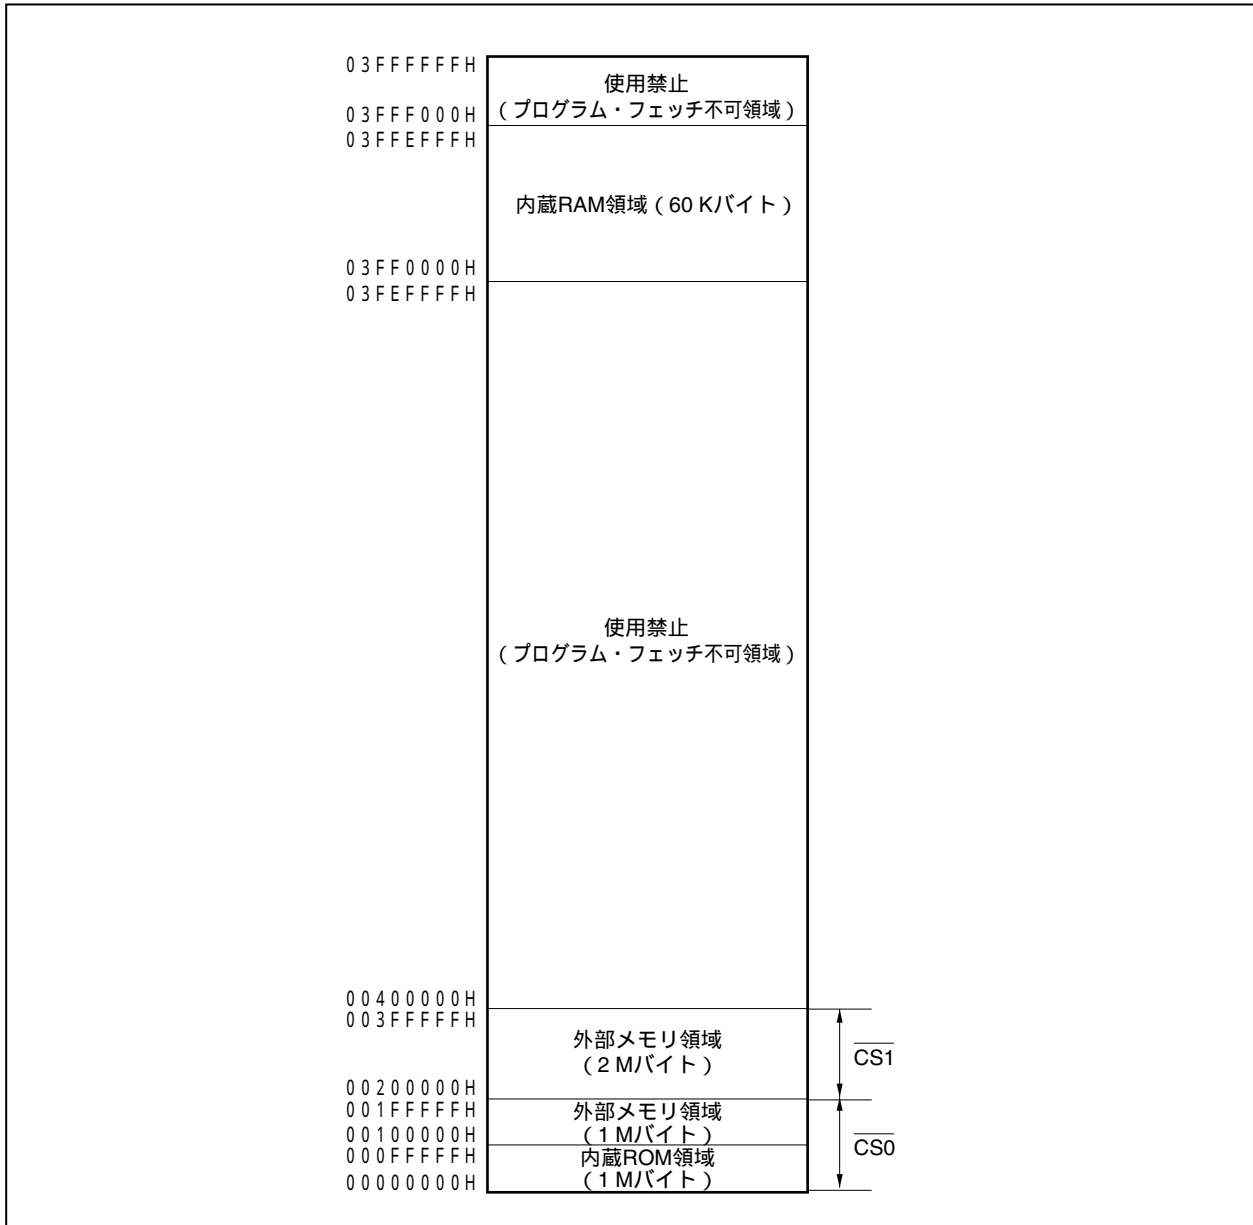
03FFFFFFH
使用禁止
03FFF000H
（プログラム・フェッチ不可領域）
03FFEFFFH

内蔵RAM領域（60 Kバイト）

03FF0000H
03FEFFFFH

使用禁止
（プログラム・フェッチ不可領域）

00400000H
003FFFFFH
外部メモリ領域
（2 Mバイト）
$\overline{CS1}$
00200000H
001FFFFFH
外部メモリ領域
00100000H
（1 Mバイト）
000FFFFFH
内蔵ROM領域
$\overline{CS0}$
00000000H
（1 Mバイト）